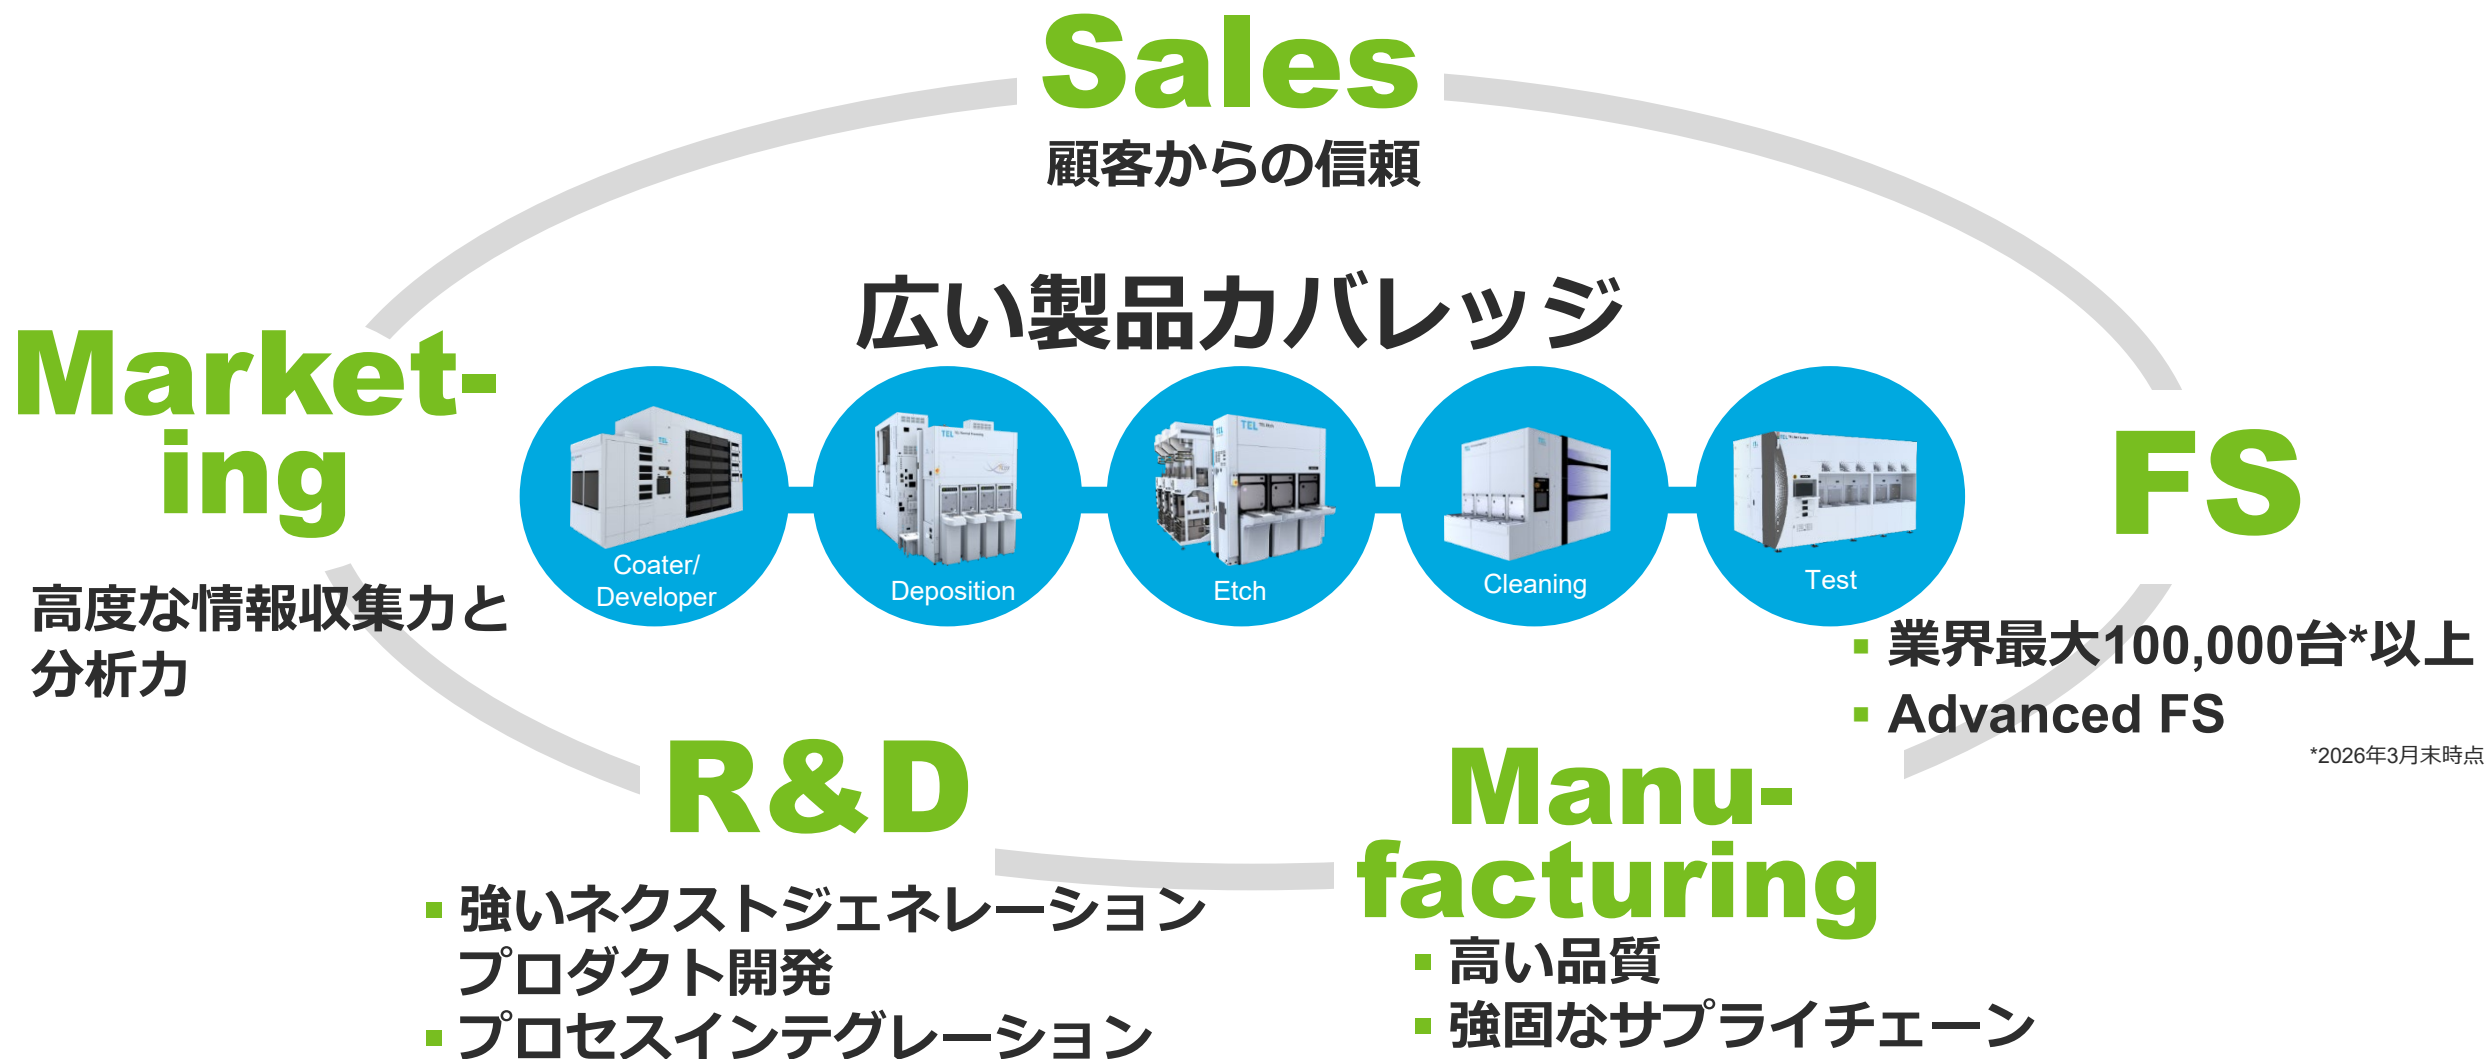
Sales
顧客からの信頼

広い製品カバレッジ

Market-ing
高度な情報収集力と分析力

Coater/ Developer
Deposition
Etch
Cleaning
Test

FS
▪ 業界最大100,000台*以上
▪ Advanced FS
*2026年3月末時点

R&D
▪ 強いネクストジェネレーションプロダクト開発
▪ プロセスインテグレーション

Manu-facturing
▪ 高い品質
▪ 強固なサプライチェーン